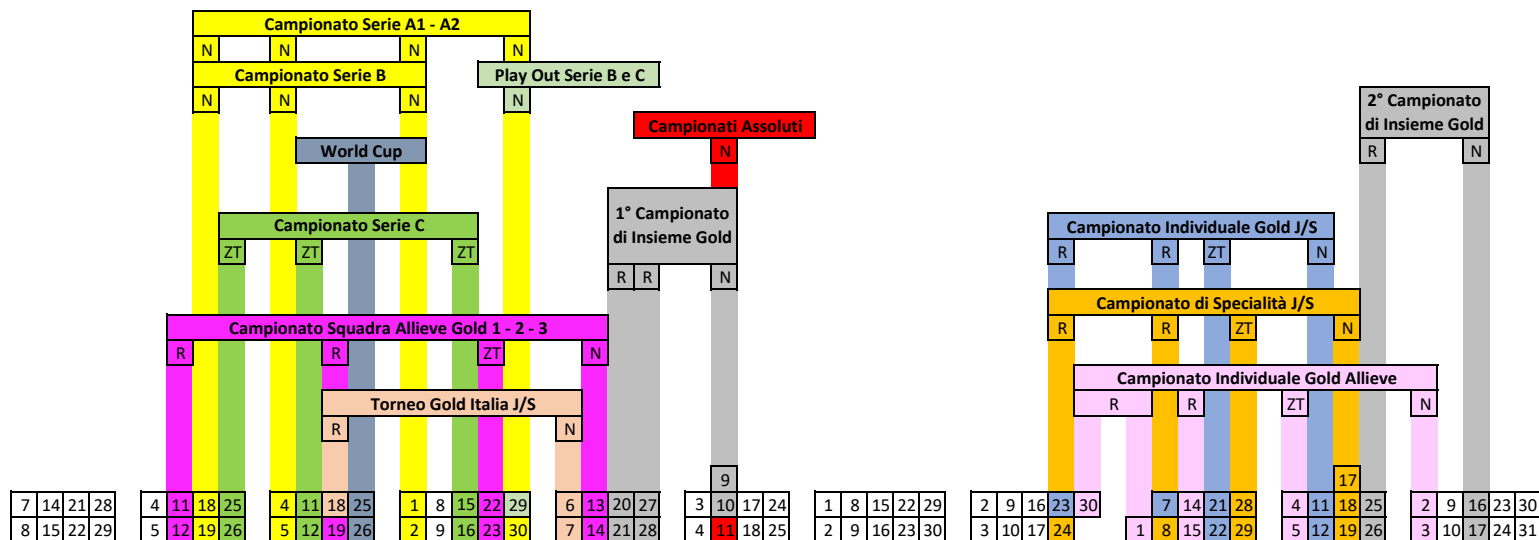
Campionato Serie A1 - A2
N N N N
Campionato Serie B
Play Out Serie B e C
N N N N
World Cup
Campionati Assoluti
N
2° Campionato di Insieme Gold
R N
1° Campionato di Insieme Gold
Campionato Serie C
ZT ZT ZT
R R N
Campionato Individuale Gold J/S
R R ZT N
Campionato di Specialità J/S
R R ZT N
Campionato Squadra Allieve Gold 1 - 2 - 3
R R ZT N
Campionato Individuale Gold Allieve
R R ZT N
Torneo Gold Italia J/S
R N
9
17

| 7 | 14 | 21 | 28 | | 4 | 11 | 18 | 25 | | 4 | 11 | 18 | 25 | | 1 | 8 | 15 | 22 | 29 | | 6 | 13 | 20 | 27 | | 3 | 10 | 17 | 24 | | 1 | 8 | 15 | 22 | 29 | | 2 | 9 | 16 | 23 | 30 | | | 7 | 14 | 21 | 28 | | 4 | 11 | 18 | 25 | | 2 | 9 | 16 | 23 | 30 |
|---|---|---|---|---|---|---|---|---|---|---|---|---|---|---|---|---|---|---|---|---|---|---|---|---|---|---|---|---|---|---|---|---|---|---|---|---|---|---|---|---|---|---|---|---|---|---|---|---|---|---|---|---|---|---|---|---|---|---|---|---|---|---|---|---|---|---|---|
| 8 | 15 | 22 | 29 | | 5 | 12 | 19 | 26 | | 5 | 12 | 19 | 26 | | 2 | 9 | 16 | 23 | 30 | | 7 | 14 | 21 | 28 | | 4 | 11 | 18 | 25 | | 2 | 9 | 16 | 23 | 30 | | 3 | 10 | 17 | 24 | | | 1 | 8 | 15 | 22 | 29 | | 5 | 12 | 19 | 26 | | 3 | 10 | 17 | 24 | 31 |